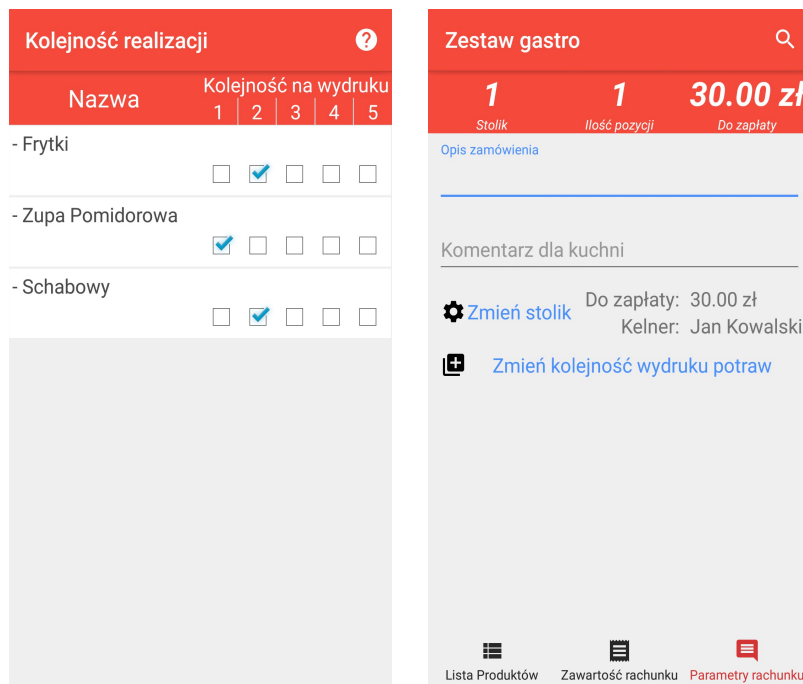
Kolejność realizacji

| Nazwa | Kolejność na wydruku 1 | 2 | 3 | 4 | 5 |
|---|---|---|---|---|---|
| - Frytki | ☐ | ☑ | ☐ | ☐ | ☐ |
| - Zupa Pomidorowa | ☑ | ☐ | ☐ | ☐ | ☐ |
| - Schabowy | ☐ | ☑ | ☐ | ☐ | ☐ |

Zestaw gastro

1
Stolik

1
Ilość pozycji

30.00 zł
Do zapłaty

Opis zamówienia

Komentarz dla kuchni

Zmień stolik

Do zapłaty: 30.00 zł
Kelner: Jan Kowalski

Zmień kolejność wydruku potraw

Lista Produktów
Zawartość rachunku
Parametry rachunku